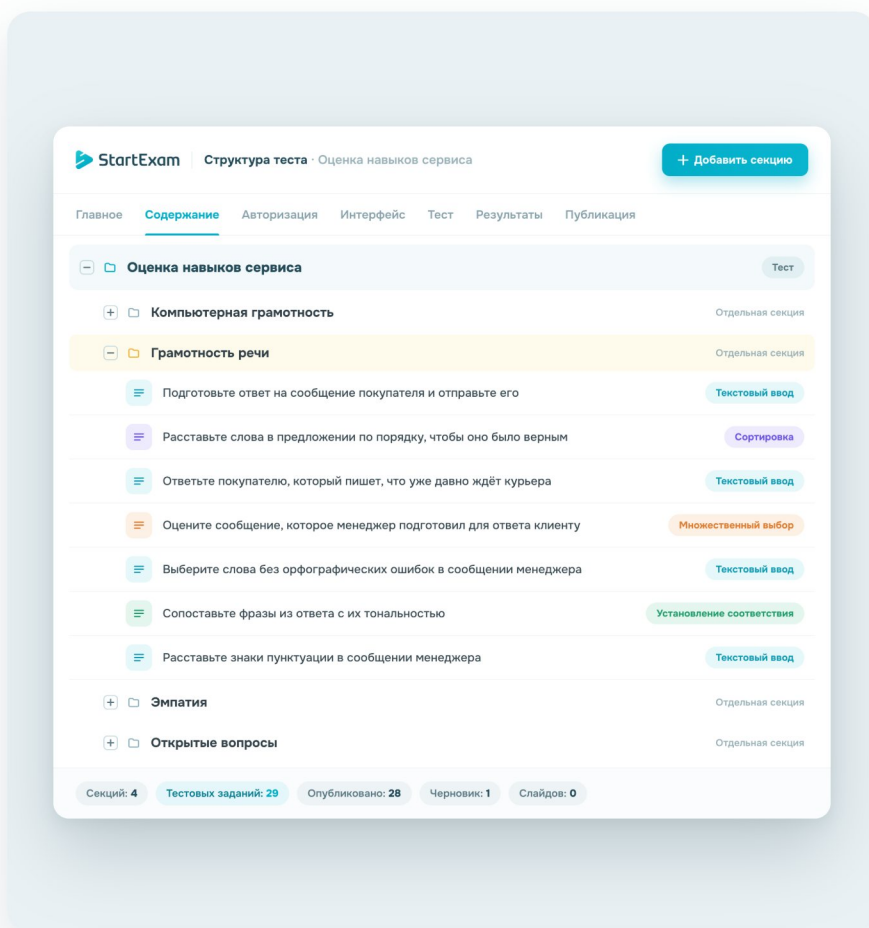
StartExam | Структура теста · Оценка навыков сервиса

+ Добавить секцию

Главное Содержание Авторизация Интерфейс Тест Результаты Публикация

Оценка навыков сервиса — Тест

Компьютерная грамотность — Отдельная секция

Грамотность речи — Отдельная секция

Подготовьте ответ на сообщение покупателя и отправьте его — Текстовый ввод

Расставьте слова в предложении по порядку, чтобы оно было верным — Сортировка

Ответьте покупателю, который пишет, что уже давно ждёт курьера — Текстовый ввод

Оцените сообщение, которое менеджер подготовил для ответа клиенту — Множественный выбор

Выберите слова без орфографических ошибок в сообщении менеджера — Текстовый ввод

Сопоставьте фразы из ответа с их тональностью — Установление соответствия

Расставьте знаки пунктуации в сообщении менеджера — Текстовый ввод

Эмпатия — Отдельная секция

Открытые вопросы — Отдельная секция

Секций: 4 Тестовых заданий: 29 Опубликовано: 28 Черновик: 1 Слайдов: 0